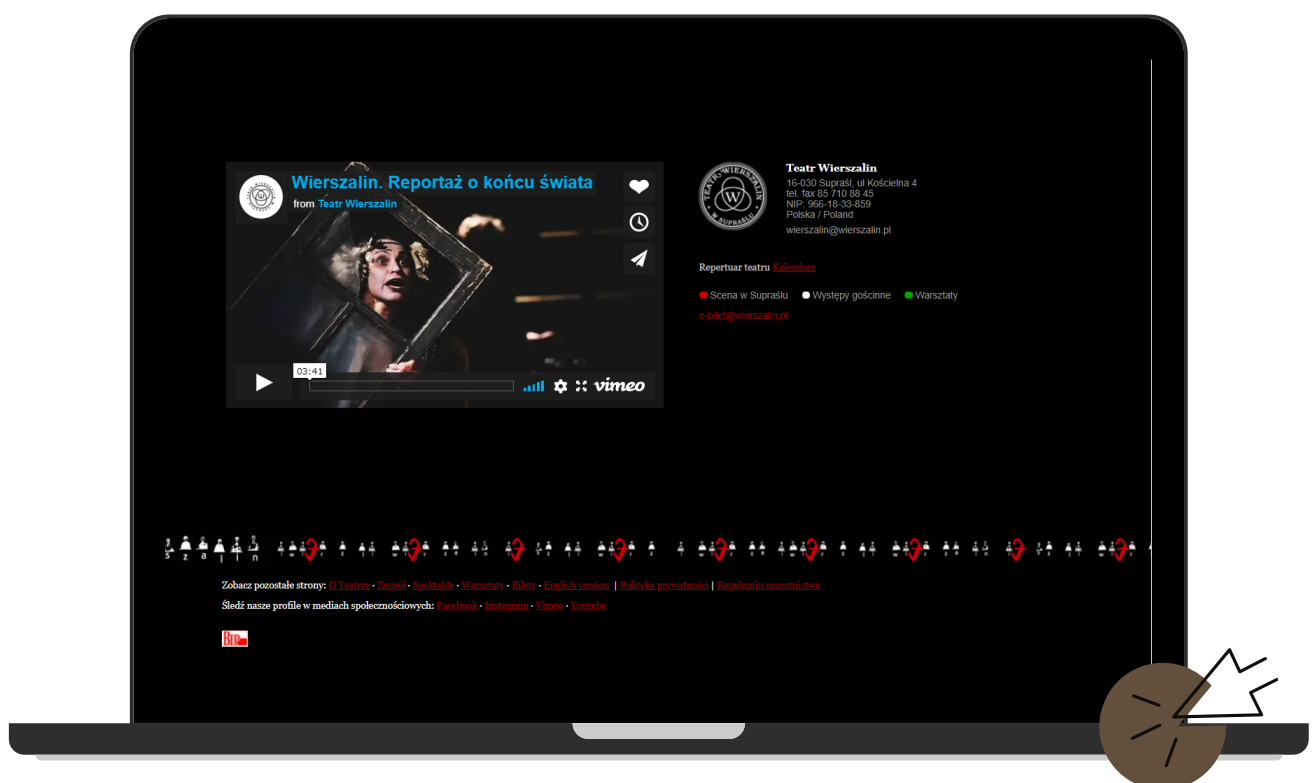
Wierszalin. Reportaż o końcu świata
from Teatr Wierszalin

03:41

vimeo

TEATR WIERSZALIN W SUPRAŚLU

Teatr Wierszalin
16-030 Supraśl, ul Kościelna 4
tel. fax 85 710 88 45
NIP: 966-18-33-859
Polska / Poland

wierszalin@wierszalin.pl

Repertuar teatru Kalendarz

Scena w Supraślu Występy gościnne Warsztaty

e-bilet@wierszalin.pl

Zobacz pozostałe strony: O Teatrze · Zespół · Spektakle · Warsztaty · Bilety · English version | Polityka prywatności | Regulamin uczestnictwa

Śledź nasze profile w mediach społecznościowych: Facebook · Instagram · Vimeo · Youtube

BIP